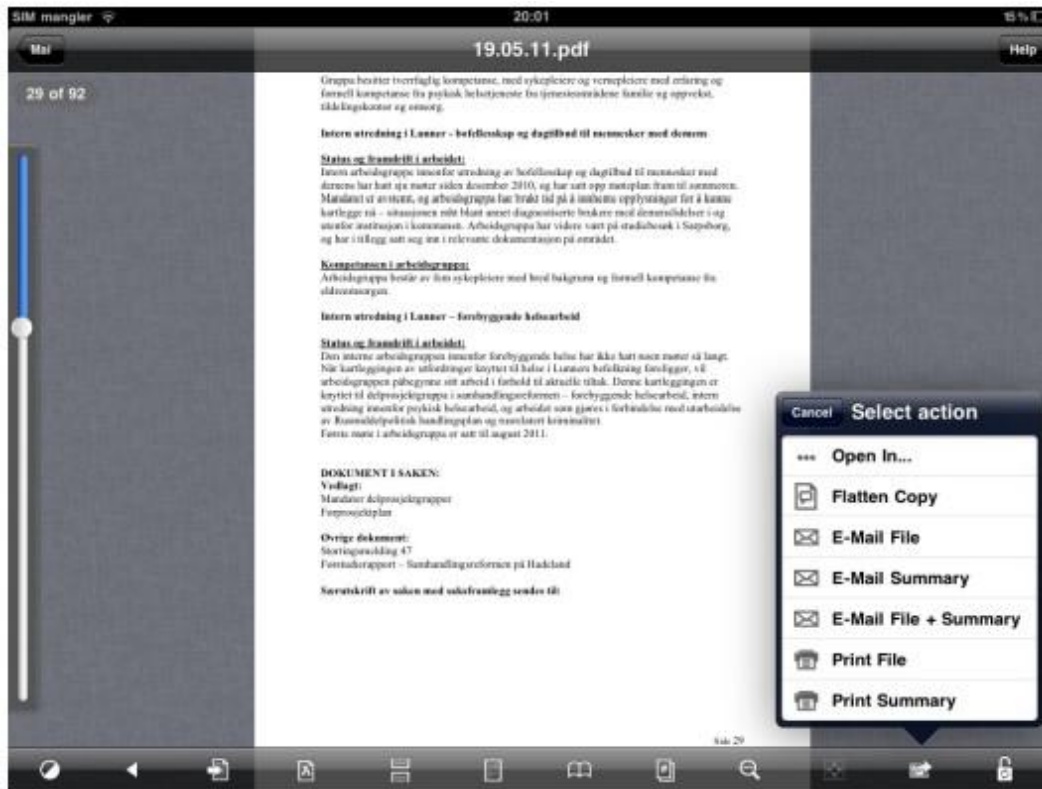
SIM mangler
20:01
15 %

Mai
19.05.11.pdf
Help

29 of 92

Gruppa besitter tverrfaglig kompetanse, med sykepleiere og vernepleiere med erfaring og formell kompetanse fra psykisk helsetjeneste fra tjenesteområdene familie og oppvekst, tildelingskontor og omsorg.

Intern utredning i Lunner – bofellesskap og dagtilbud til mennesker med demens

Status og framdrift i arbeidet:
Intern arbeidsgruppe innenfor utredning av bofellesskap og dagtilbud til mennesker med demens har hatt sju møter siden desember 2010, og har satt opp møteplan fram til sommeren. Mandatet er avgrenset, og arbeidsgruppa har brukt tid på å innhente opplysninger for å kunne kartlegge nå – situasjonen mht blant annet diagnostiserte brukere med demenslidelser i og utenfor institusjon i kommunen. Arbeidsgruppa har videre vært på studiebesøk i Sarpsborg, og har i tillegg satt seg inn i relevante dokumentasjon på området.

Kompetansen i arbeidsgruppa:
Arbeidsgruppa består av fem sykepleiere med bred bakgrunn og formell kompetanse fra eldreomsorgen.

Intern utredning i Lunner – forebyggende helsearbeid

Status og framdrift i arbeidet:
Den interne arbeidsgruppen innenfor forebyggende helse har ikke hatt noen møter så langt. Når kartleggingen av utfordringer knyttet til helse i Lunners befolkning foreligger, vil arbeidsgruppen påbegynne sitt arbeid i forhold til aktuelle tiltak. Denne kartleggingen er knyttet til delprosjektgruppa i samhandlingsreformen – forebyggende helsearbeid, intern utredning innenfor psykisk helsearbeid, og arbeidet som gjøres i forbindelse med utarbeidelse av Rusmiddelpolitisk handlingsplan og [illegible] kriminalitet.
Første møte i arbeidsgruppa er satt til august 2011.

DOKUMENT I SAKEN:
Vedlagt:
Mandater delprosjektgrupper
Forprosjektplan

Øvrige dokument:
Stortingsmelding 47
Forstudierapport – Samhandlingsreformen på Hadeland

Særutskrift av saken med saksframlegg sendes til:

Side 29

Cancel
Select action
Open In...
Flatten Copy
E-Mail File
E-Mail Summary
E-Mail File + Summary
Print File
Print Summary